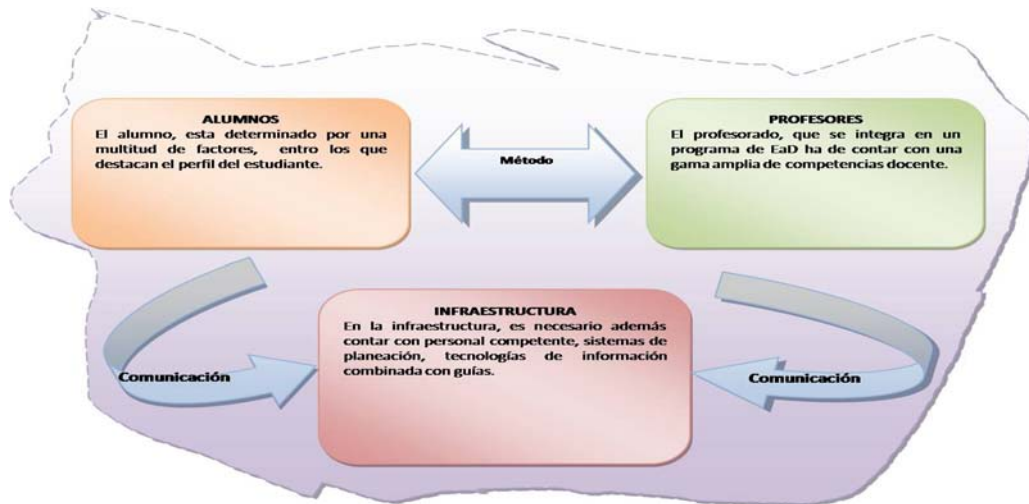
ALUMNOS
El alumno, esta determinado por una multitud de factores, entro los que destacan el perfil del estudiante.

Método

PROFESORES
El profesorado, que se integra en un programa de EaD ha de contar con una gama amplia de competencias docente.

INFRAESTRUCTURA
En la infraestructura, es necesario además contar con personal competente, sistemas de planeación, tecnologías de información combinada con guías.

Comunicación

Comunicación